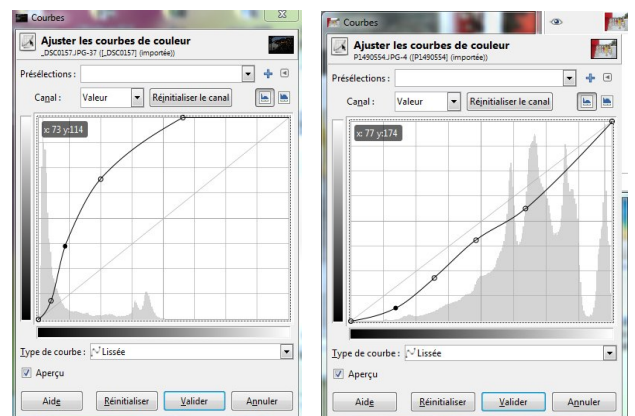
Courbes

Ajuster les courbes de couleur
_DSC0157.JPG-37 ([_DSC0157] (importée))

Préselections :

Canal : Valeur Réinitialiser le canal

x: 73 y:114

Type de courbe : Lissée

Aperçu

Aide Réinitialiser Valider Annuler

Courbes

Ajuster les courbes de couleur
P1490554.JPG-4 ([P1490554] (importée))

Préselections :

Canal : Valeur Réinitialiser le canal

x: 77 y:174

Type de courbe : Lissée

Aperçu

Aide Réinitialiser Valider Annuler